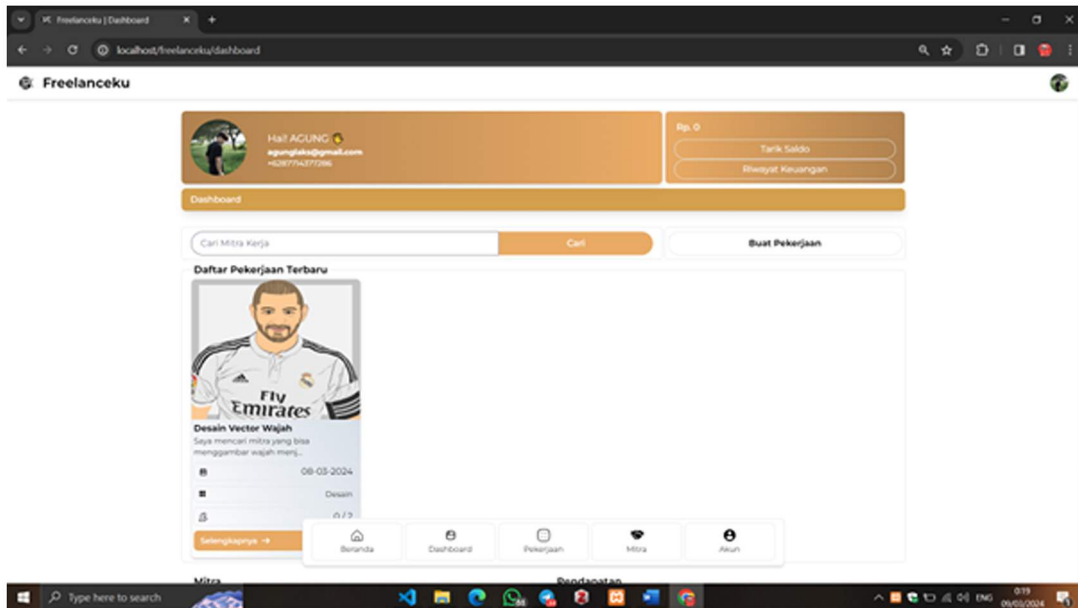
Freelanceku | Dashboard

localhost/freelanceku/dashboard

Freelanceku

Hai! AGUNG 👋
agungleks@gmail.com
+6287754377286

Rp. 0
Tarik Saldo
Riwayat Keuangan

Dashboard

Cari Mitra Kerja
Cari
Buat Pekerjaan

Daftar Pekerjaan Terbaru

Fly Emirates

Desain Vector Wajah
Saya mencari mitra yang bisa menggambar wajah menj...
08-03-2024
Desain
0 / 2
Selengkapnya →

Beranda
Dashboard
Pekerjaan
Mitra
Akun

Mitra
Pendapatan

Type here to search
ENG
0:19
09/03/2024